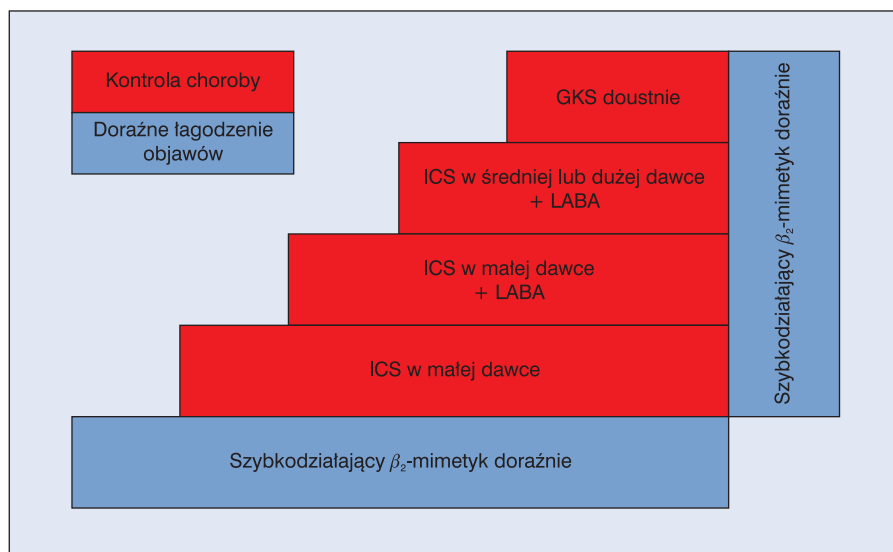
Kontrola choroby

Doraźne łagodzenie objawów

GKS doustnie

ICS w średniej lub dużej dawce + LABA

ICS w małej dawce + LABA

ICS w małej dawce

Szybkodziałający $\beta_2$-mimetyk doraźnie

Szybkodziałający $\beta_2$-mimetyk doraźnie